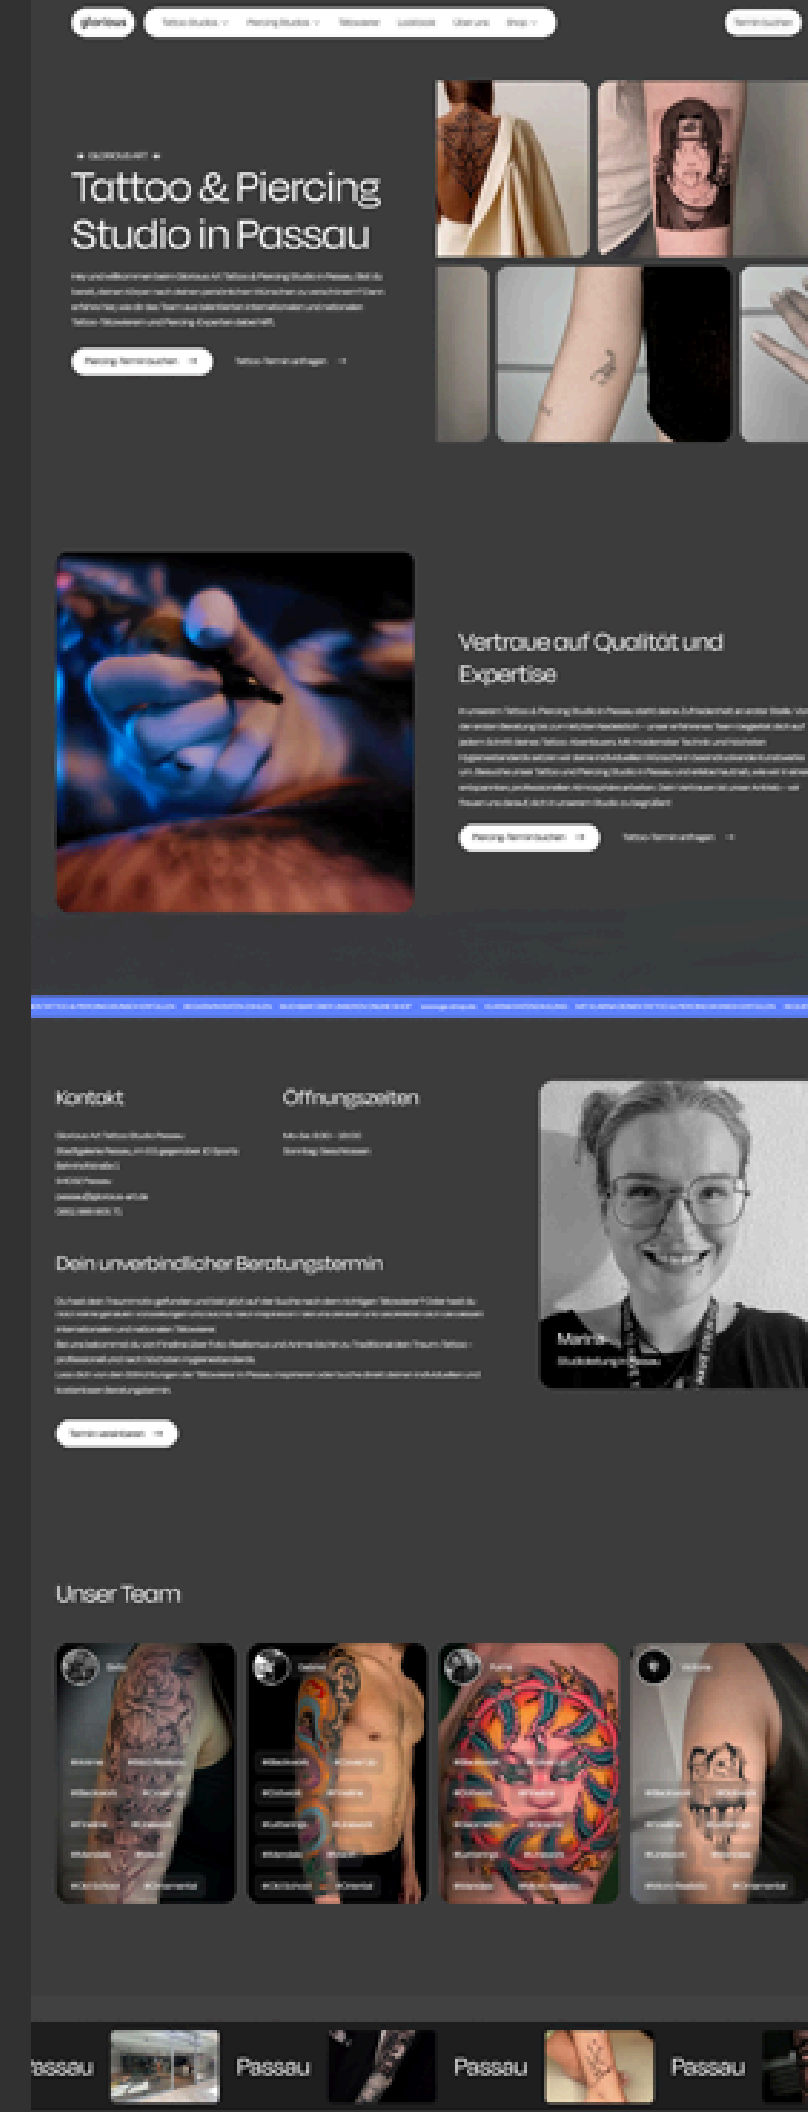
glorious

Tattoo Studios Piercing Studios Tätowierer Lookbook Über uns Shop

Termin buchen

GLORIOUS ART

Tattoo & Piercing Studio in Passau

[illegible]

Piercing Termin buchen

Tattoo Termin anfragen

Vertraue auf Qualität und Expertise

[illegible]

Piercing Termin buchen

Tattoo Termin anfragen

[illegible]

Kontakt

Öffnungszeiten

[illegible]

Dein unverbindlicher Beratungstermin

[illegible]

Termin vereinbaren

Marina

Unser Team

Passau Passau Passau Passau